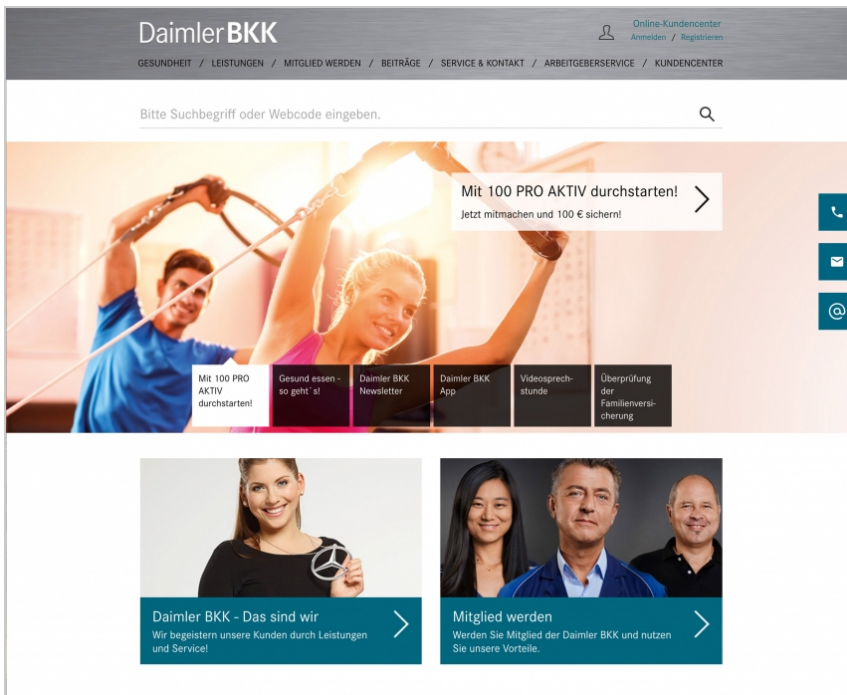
Daimler BKK

Online-Kundencenter
Anmelden / Registrieren

GESUNDHEIT / LEISTUNGEN / MITGLIED WERDEN / BEITRÄGE / SERVICE & KONTAKT / ARBEITGEBERSERVICE / KUNDENCENTER

Bitte Suchbegriff oder Webcode eingeben.

Mit 100 PRO AKTIV durchstarten!
Jetzt mitmachen und 100 € sichern!

Mit 100 PRO AKTIV durchstarten!

Gesund essen - so geht´s!

Daimler BKK Newsletter

Daimler BKK App

Videosprechstunde

Überprüfung der Familienversicherung

Daimler BKK - Das sind wir
Wir begeistern unsere Kunden durch Leistungen und Service!

Mitglied werden
Werden Sie Mitglied der Daimler BKK und nutzen Sie unsere Vorteile.